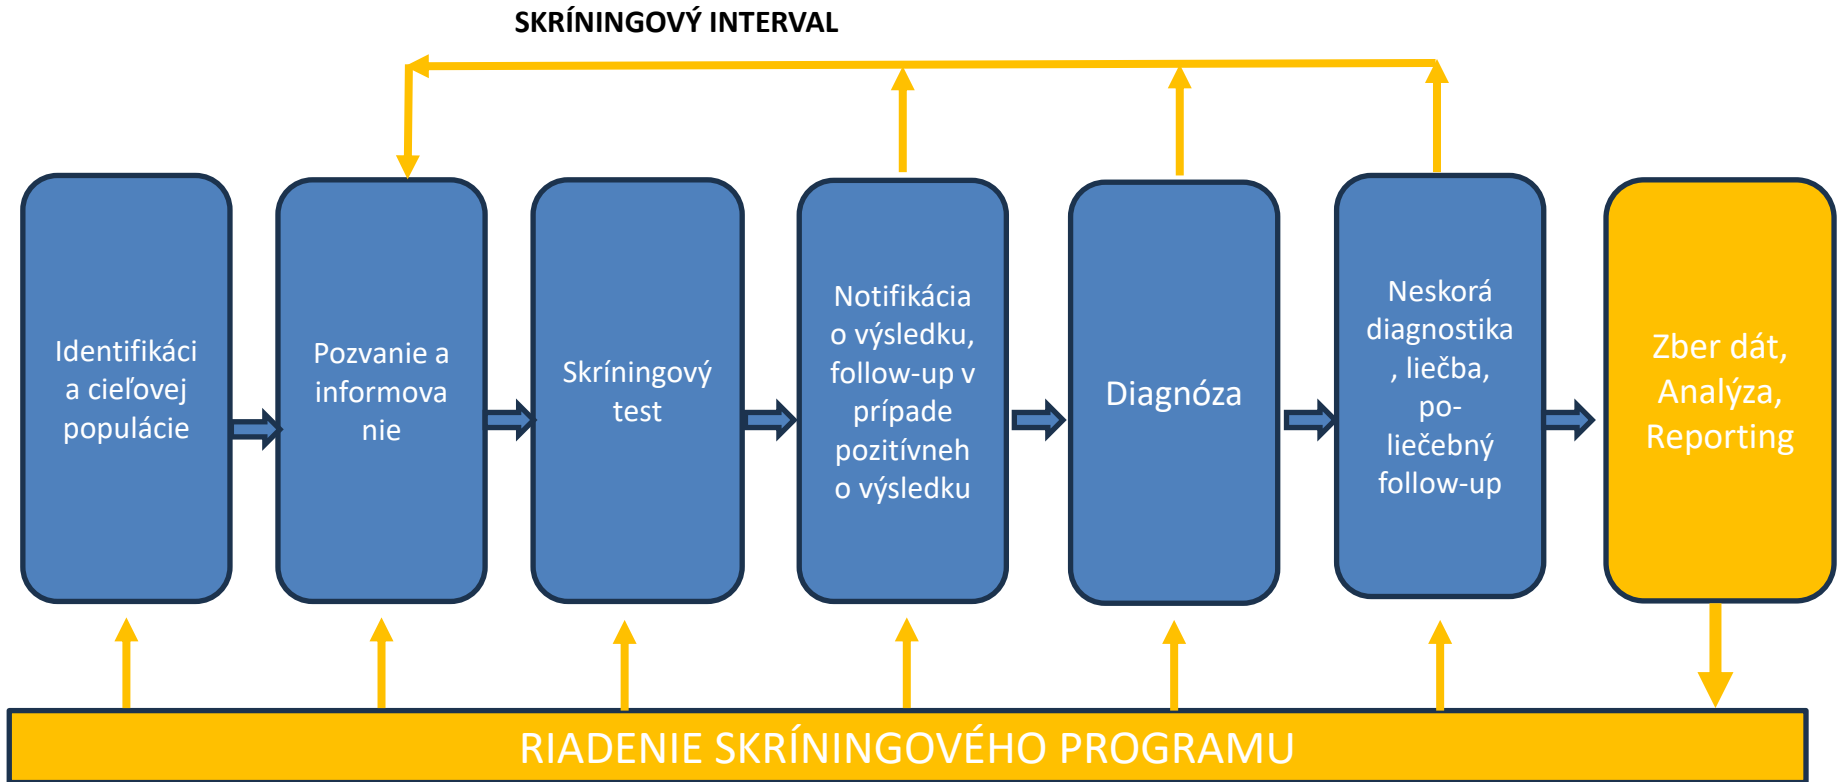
SKRÍNINGOVÝ INTERVAL

Identifikáci a cieľovej populácie

Pozvanie a informovanie

Skríningový test

Notifikácia o výsledku, follow-up v prípade pozitívneh o výsledku

Diagnóza

Neskorá diagnostika, liečba, po-liečebný follow-up

Zber dát, Analýza, Reporting

RIADENIE SKRÍNINGOVÉHO PROGRAMU